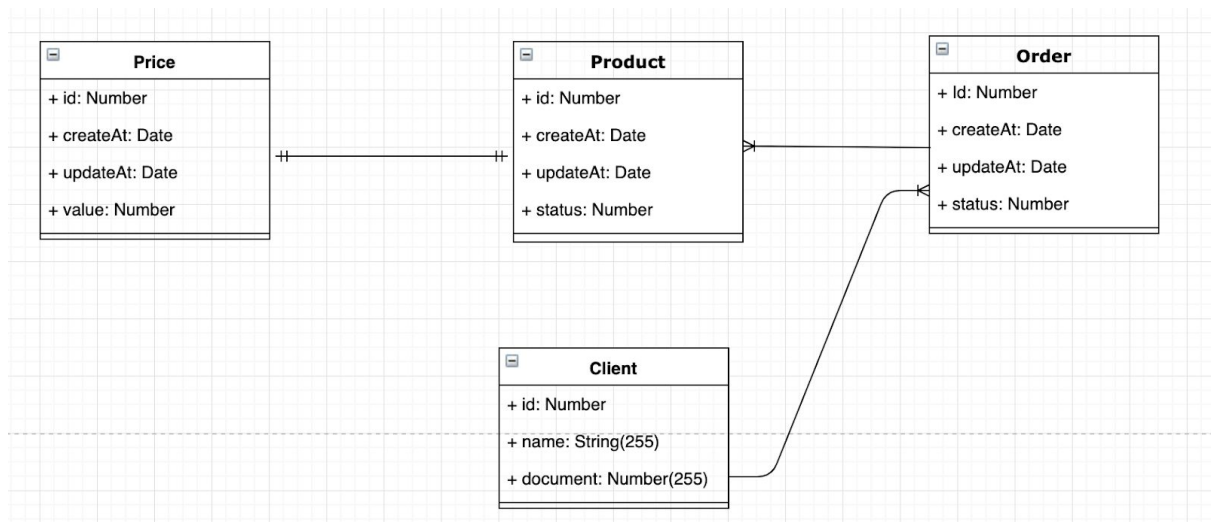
Price
+ id: Number
+ createAt: Date
+ updateAt: Date
+ value: Number

Product
+ id: Number
+ createAt: Date
+ updateAt: Date
+ status: Number

Order
+ Id: Number
+ createAt: Date
+ updateAt: Date
+ status: Number

Client
+ id: Number
+ name: String(255)
+ document: Number(255)